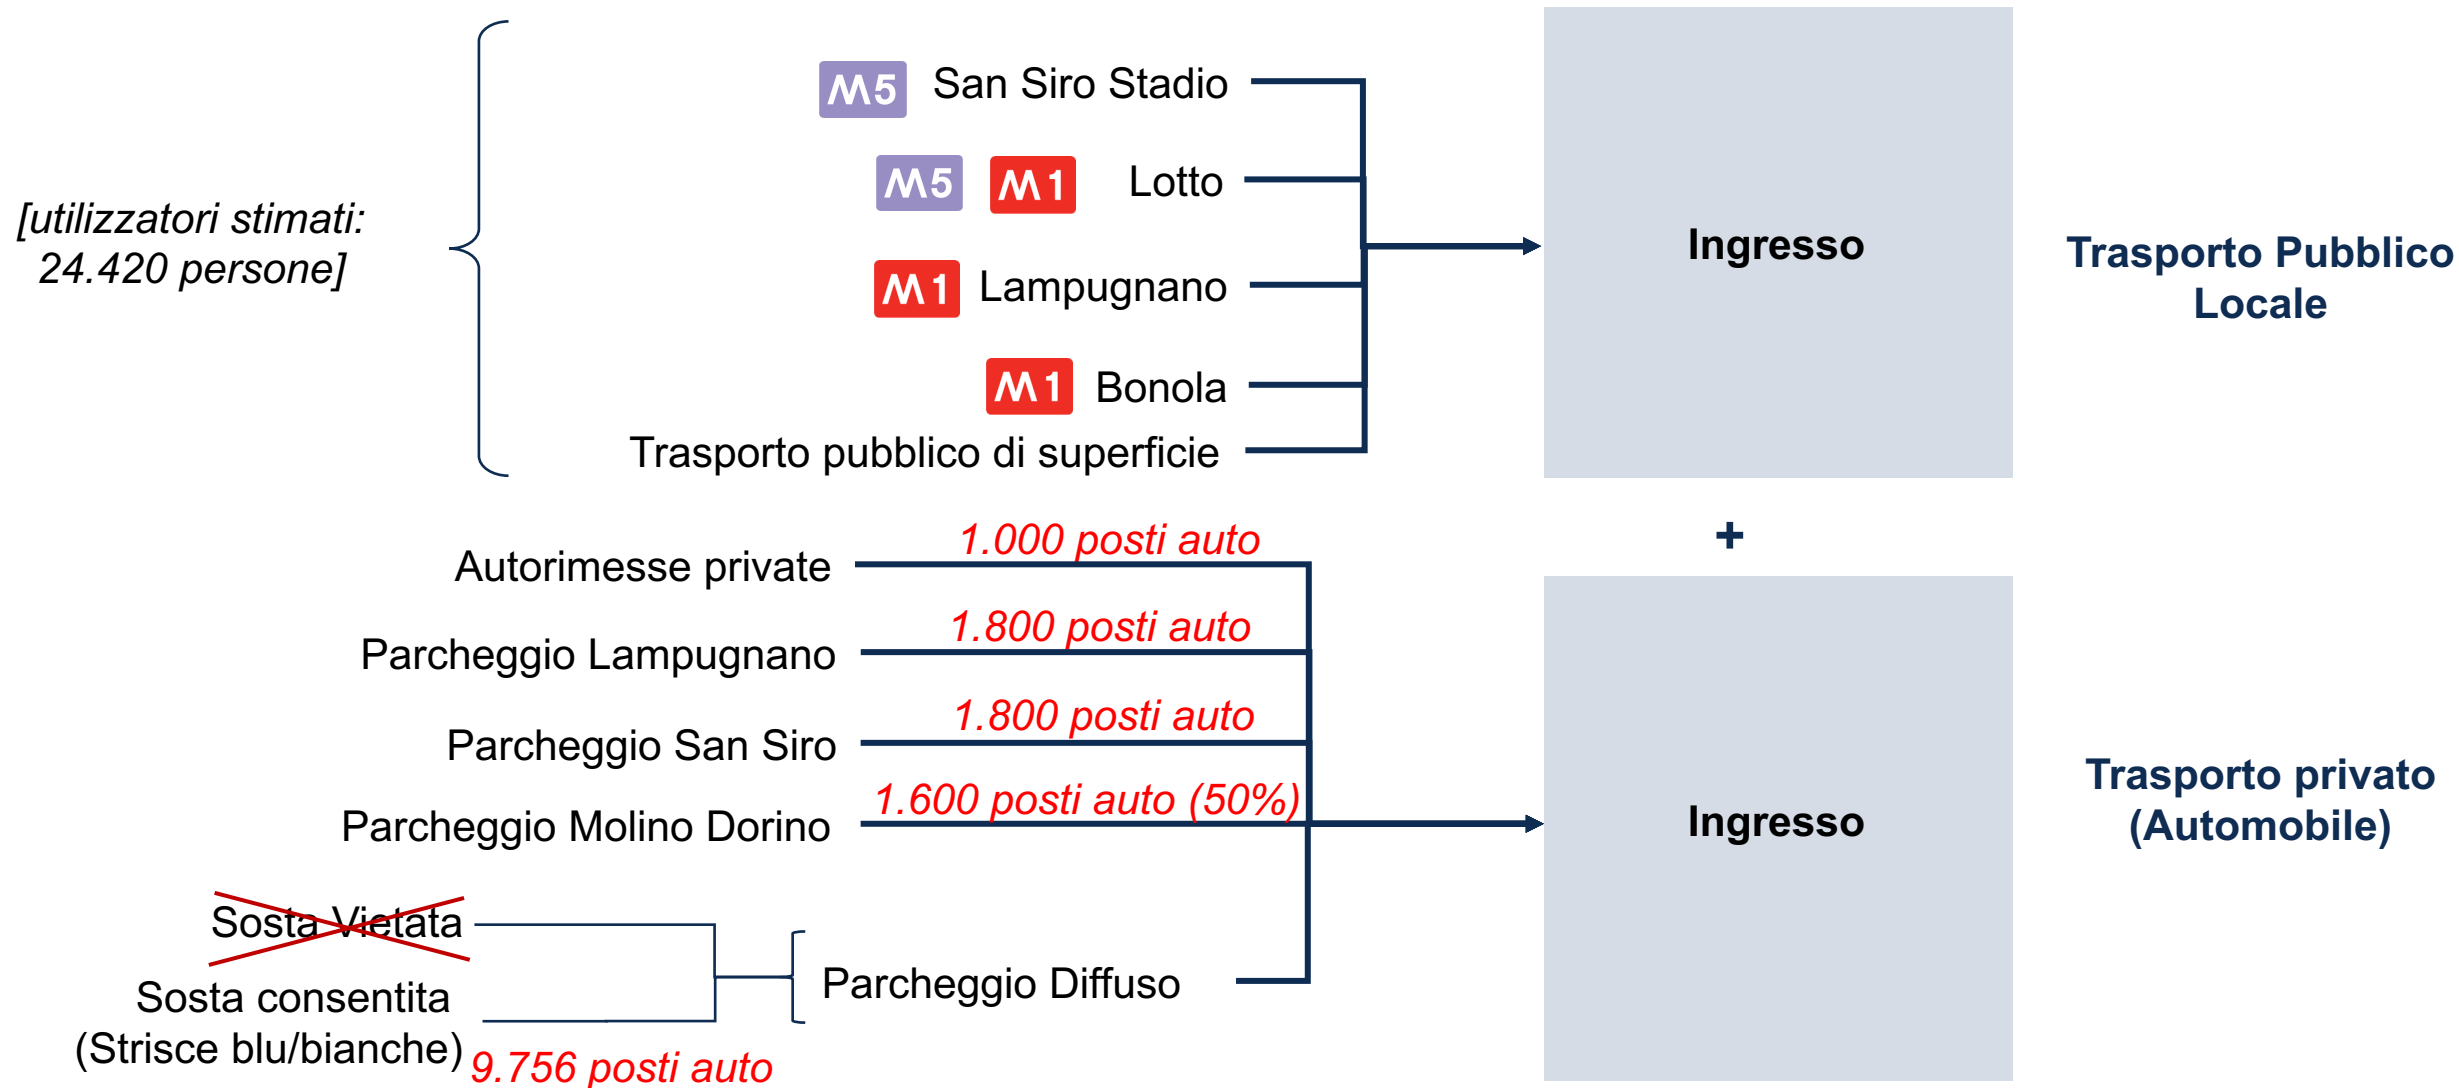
[utilizzatori stimati: 24.420 persone]

M5 San Siro Stadio

M5 M1 Lotto

M1 Lampugnano

M1 Bonola

Trasporto pubblico di superficie

Ingresso

Trasporto Pubblico Locale

+

Autorimesse private
1.000 posti auto

Parcheggio Lampugnano
1.800 posti auto

Parcheggio San Siro
1.800 posti auto

Parcheggio Molino Dorino
1.600 posti auto (50%)

Ingresso

Trasporto privato (Automobile)

Sosta Vietata

Sosta consentita (Strisce blu/bianche)
9.756 posti auto

Parcheggio Diffuso